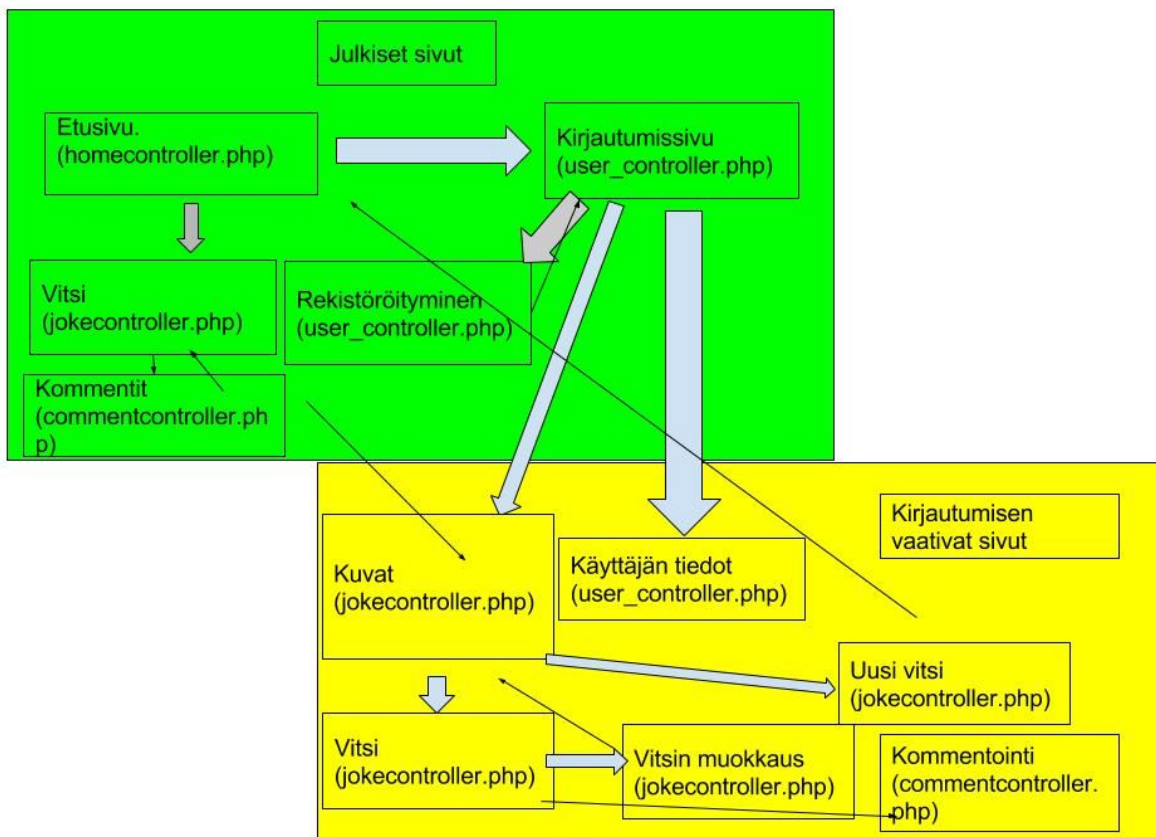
Julkiset sivut

Etusivu.
(homecontroller.php)

Kirjautumissivu
(user_controller.php)

Vitsi
(jokecontroller.php)

Rekistöröityminen
(user_controller.php)

Kommentit
(commentcontroller.php)

Kirjautumisen vaativat sivut

Kuvat
(jokecontroller.php)

Käyttäjän tiedot
(user_controller.php)

Uusi vitsi
(jokecontroller.php)

Vitsi
(jokecontroller.php)

Vitsin muokkaus
(jokecontroller.php)

Kommentointi
(commentcontroller.php)